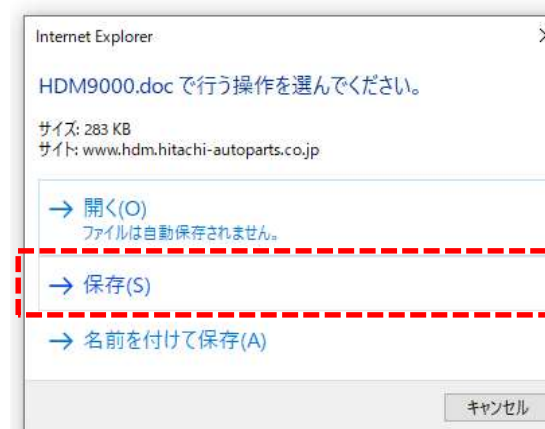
Internet Explorer

HDM9000.doc で行う操作を選んでください。

サイズ: 283 KB
サイト: www.hdm.hitachi-autoparts.co.jp

→ 開く(O)
ファイルは自動保存されません。

→ 保存(S)

→ 名前を付けて保存(A)

キャンセル